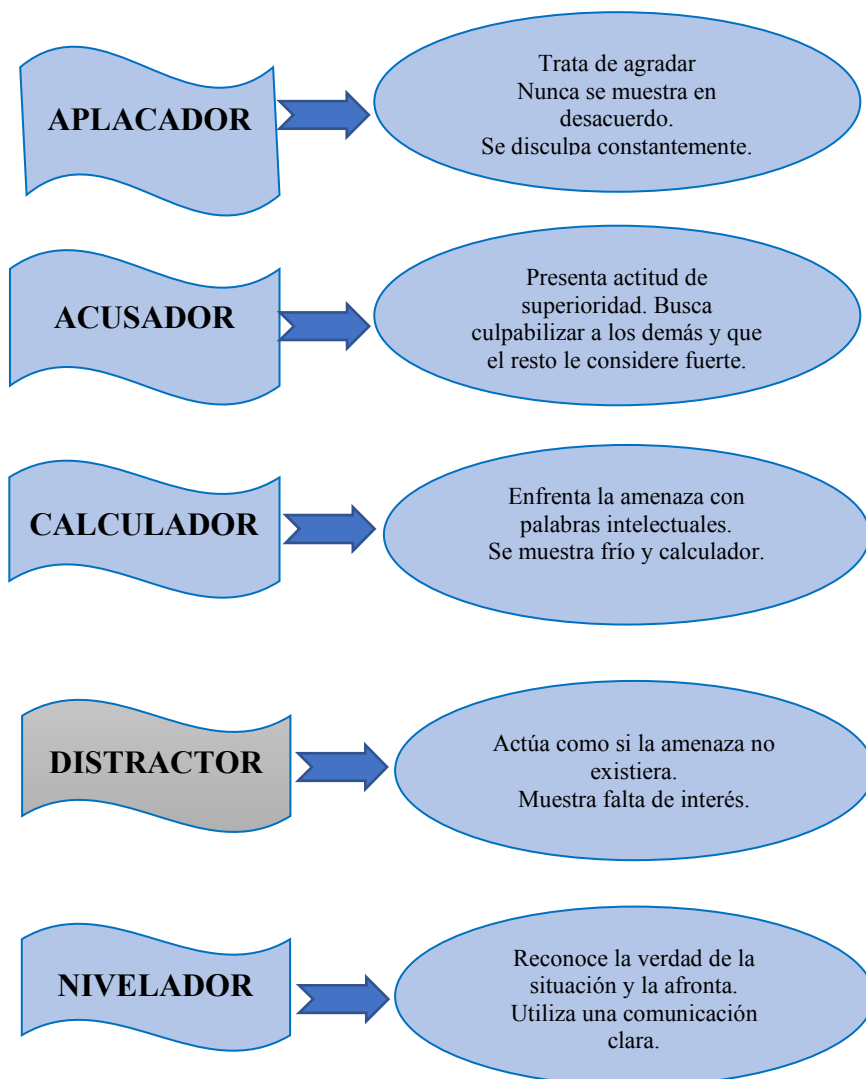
APLACADOR

Trata de agradar
Nunca se muestra en desacuerdo.
Se disculpa constantemente.

ACUSADOR

Presenta actitud de superioridad. Busca culpabilizar a los demás y que el resto le considere fuerte.

CALCULADOR

Enfrenta la amenaza con palabras intelectuales.
Se muestra frío y calculador.

DISTRACTOR

Actúa como si la amenaza no existiera.
Muestra falta de interés.

NIVELADOR

Reconoce la verdad de la situación y la afronta.
Utiliza una comunicación clara.